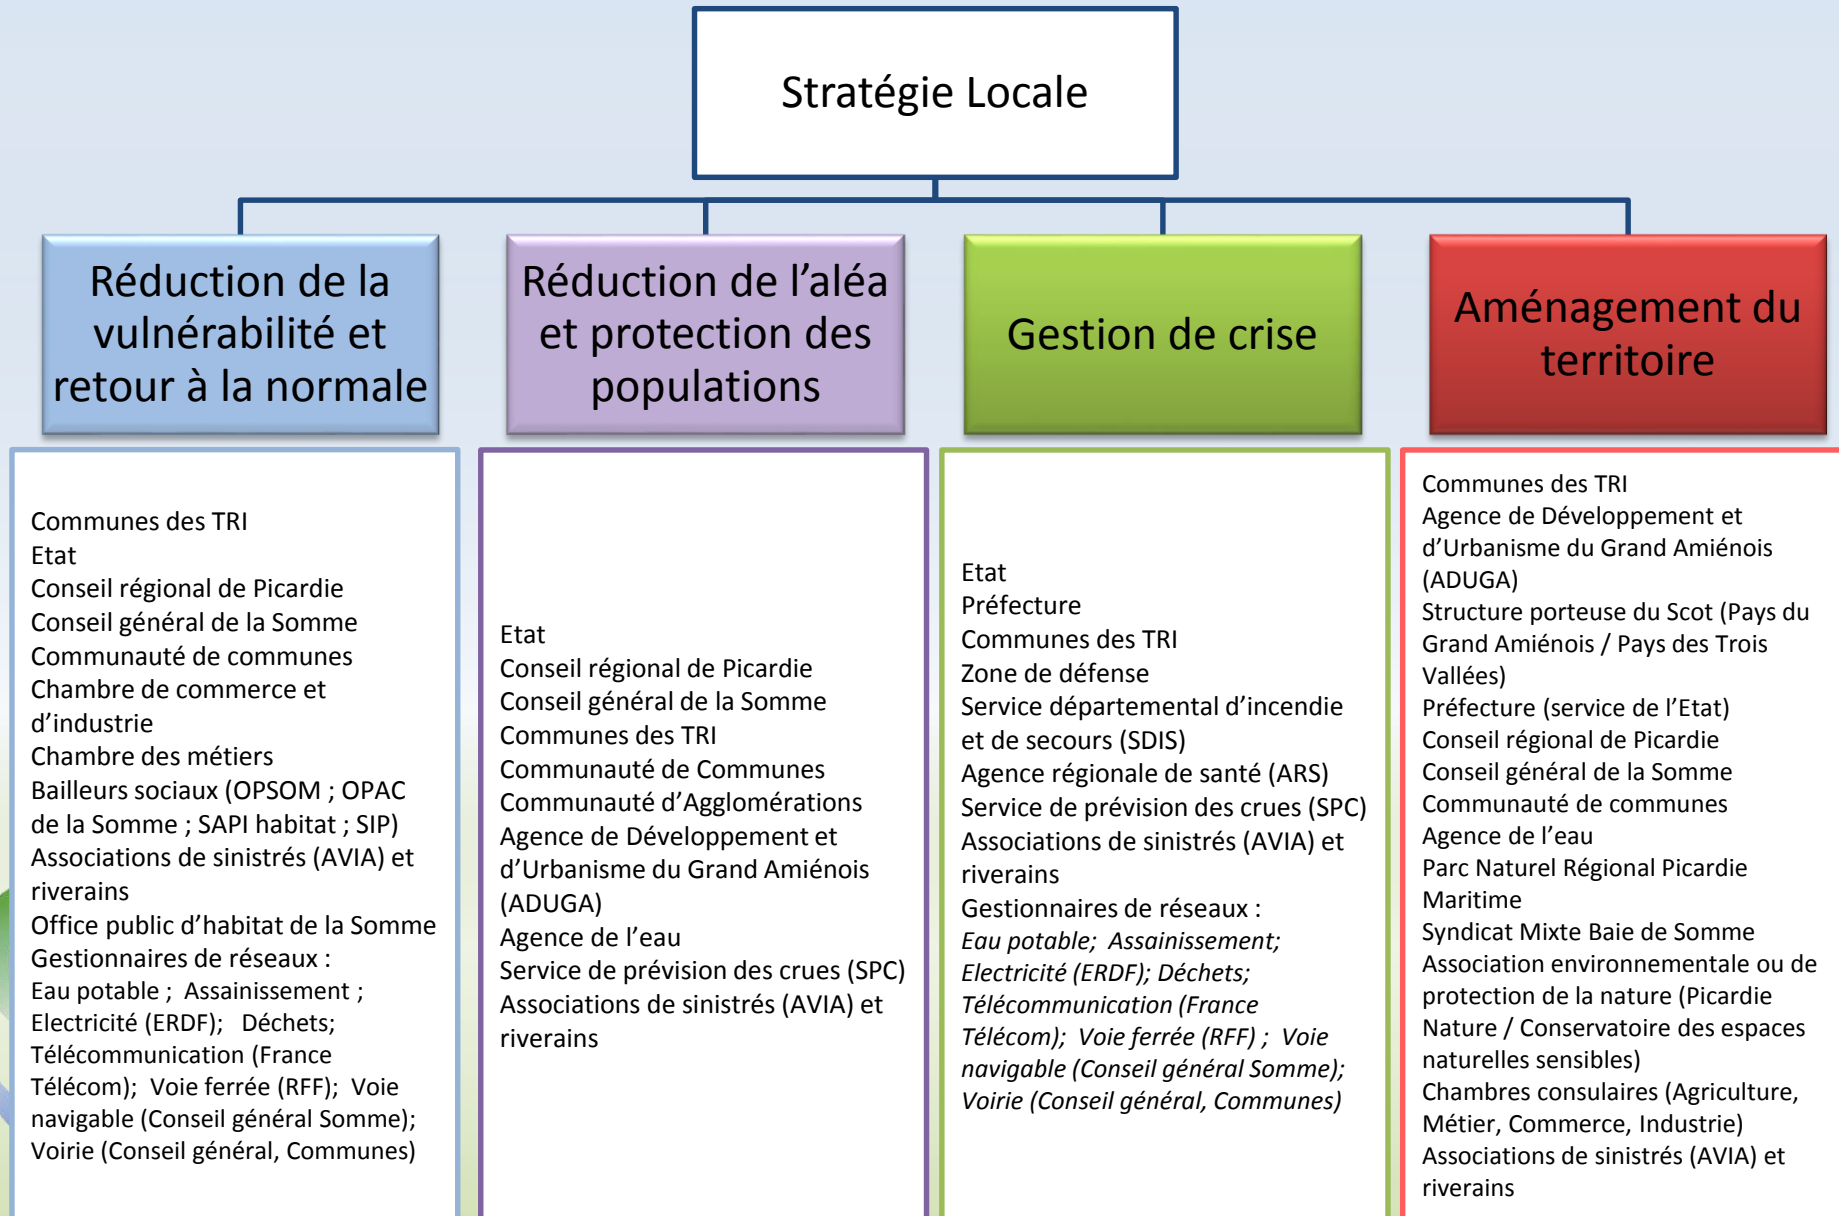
Stratégie Locale

Réduction de la vulnérabilité et retour à la normale

Réduction de l'aléa et protection des populations

Gestion de crise

Aménagement du territoire

Communes des TRI
Etat
Conseil régional de Picardie
Conseil général de la Somme
Communauté de communes
Chambre de commerce et d'industrie
Chambre des métiers
Bailleurs sociaux (OPSOM ; OPAC de la Somme ; SAPI habitat ; SIP)
Associations de sinistrés (AVIA) et riverains
Office public d'habitat de la Somme
Gestionnaires de réseaux :
Eau potable ; Assainissement ; Electricité (ERDF); Déchets; Télécommunication (France Télécom); Voie ferrée (RFF); Voie navigable (Conseil général Somme); Voirie (Conseil général, Communes)

Etat
Conseil régional de Picardie
Conseil général de la Somme
Communes des TRI
Communauté de Communes
Communauté d'Agglomérations
Agence de Développement et d'Urbanisme du Grand Amiénois (ADUGA)
Agence de l'eau
Service de prévision des crues (SPC)
Associations de sinistrés (AVIA) et riverains

Etat
Préfecture
Communes des TRI
Zone de défense
Service départemental d'incendie et de secours (SDIS)
Agence régionale de santé (ARS)
Service de prévision des crues (SPC)
Associations de sinistrés (AVIA) et riverains
Gestionnaires de réseaux :
*Eau potable; Assainissement; Electricité (ERDF); Déchets; Télécommunication (France Télécom); Voie ferrée (RFF) ; Voie navigable (Conseil général Somme); Voirie (Conseil général, Communes)*

Communes des TRI
Agence de Développement et d'Urbanisme du Grand Amiénois (ADUGA)
Structure porteuse du Scot (Pays du Grand Amiénois / Pays des Trois Vallées)
Préfecture (service de l'Etat)
Conseil régional de Picardie
Conseil général de la Somme
Communauté de communes
Agence de l'eau
Parc Naturel Régional Picardie Maritime
Syndicat Mixte Baie de Somme
Association environnementale ou de protection de la nature (Picardie Nature / Conservatoire des espaces naturelles sensibles)
Chambres consulaires (Agriculture, Métier, Commerce, Industrie)
Associations de sinistrés (AVIA) et riverains